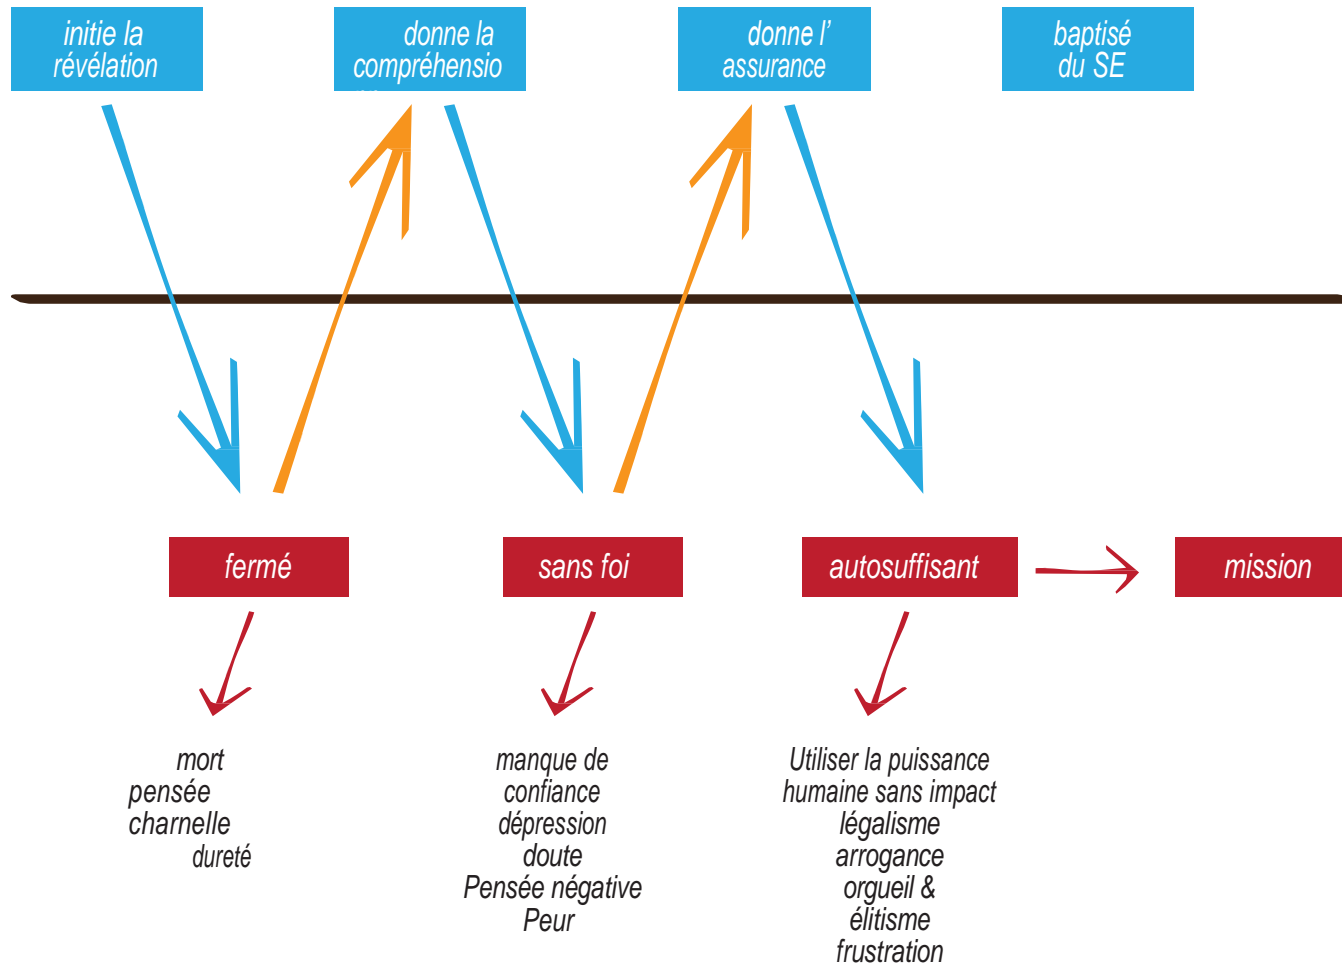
initie la révélation

donne la compréhensio

donne l' assurance

baptisé du SE

fermé

sans foi

autosuffisant

mission

mort
pensée
charnelle
dureté

manque de
confiance
dépression
doute
Pensée négative
Peur

Utiliser la puissance
humaine sans impact
légalisme
arrogance
orgueil &
élitisme
frustration